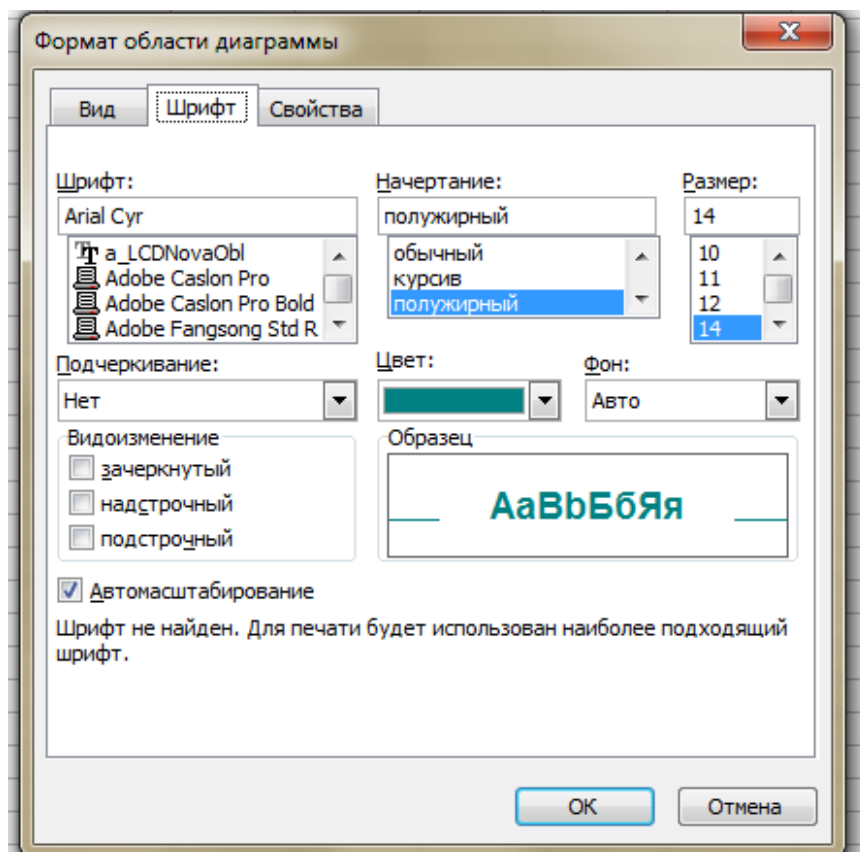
Формат области диаграммы

Вид
Шрифт
Свойства

Шрифт:
Arial Cyr
a_LCDNovaObl
Adobe Caslon Pro
Adobe Caslon Pro Bold
Adobe Fangsong Std R

Начертание:
полужирный
обычный
курсив
полужирный

Размер:
14
10
11
12
14

Подчеркивание:
Нет

Цвет:

Фон:
Авто

Видоизменение
зачеркнутый
надстрочный
подстрочный

Образец
AaBbБбЯя

Автомасштабирование

Шрифт не найден. Для печати будет использован наиболее подходящий шрифт.

OK
Отмена